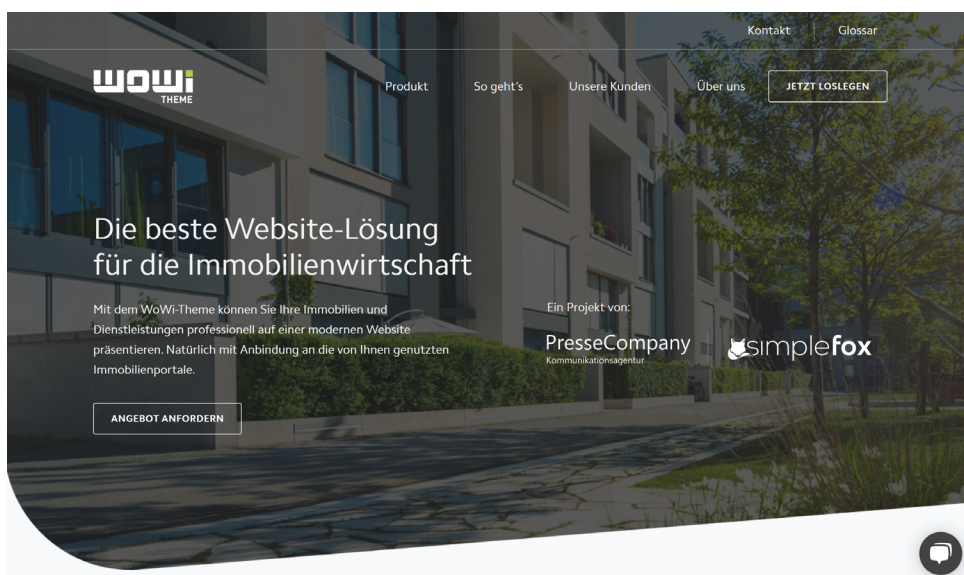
Kontakt Glossar

WOWi THEME

Produkt So geht's Unsere Kunden Über uns JETZT LOSLEGEN

Die beste Website-Lösung für die Immobilienwirtschaft

Mit dem WoWi-Theme können Sie Ihre Immobilien und Dienstleistungen professionell auf einer modernen Website präsentieren. Natürlich mit Anbindung an die von Ihnen genutzten Immobilienportale.

ANGEBOT ANFORDERN

Ein Projekt von:

PresseCompany
Kommunikationsagentur

simplefox